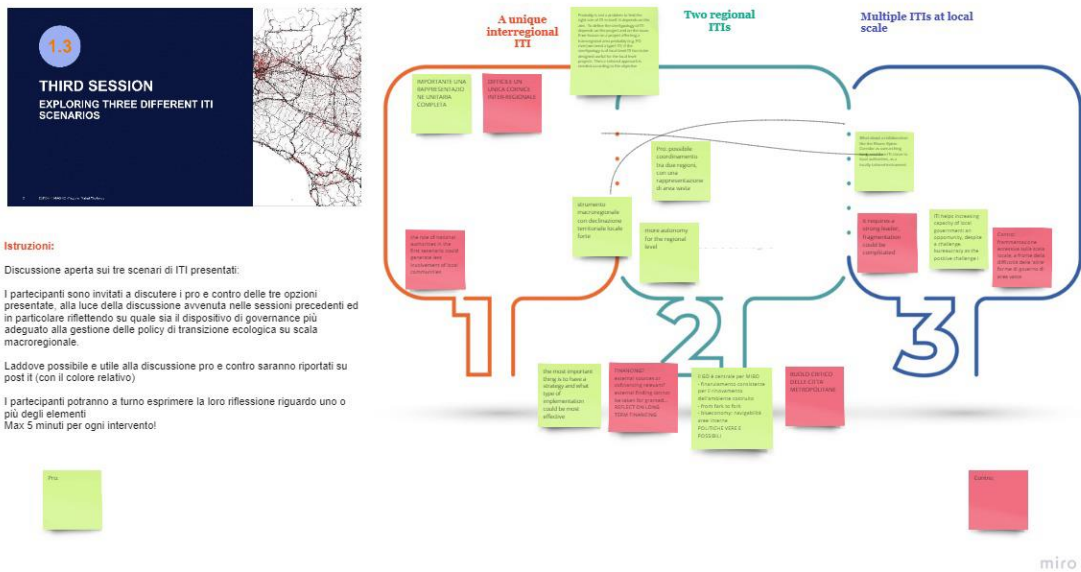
1.3

THIRD SESSION

EXPLORING THREE DIFFERENT ITI SCENARIOS

Istruzioni:

Discussione aperta sui tre scenari di ITI presentati:

I partecipanti sono invitati a discutere i pro e contro delle tre opzioni presentate, alla luce della discussione avvenuta nelle sessioni precedenti ed in particolare riflettendo su quale sia il dispositivo di governance più adeguato alla gestione delle policy di transizione ecologica su scala macroregionale.

Laddove possibile e utile alla discussione pro e contro saranno riportati su post it (con il colore relativo)

I partecipanti potranno a turno esprimere la loro riflessione riguardo uno o più degli elementi
Max 5 minuti per ogni intervento!

Pro

A unique interregional ITI

Two regional ITIs

Multiple ITIs at local scale

IMPORTANTE UNA RAPPRESENTAZIONE UNITARIA COMPLETA

DIFFICILE UN UNICO CONSIGLIO INTERREGIONALE

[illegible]

the role of national authorities in the first scenario could generate less involvement of local communities

Pro: possibile coordinamento tra due regioni, con una rappresentazione di area vasta

strumento macroregionale con declinazione territoriale locale forte

more autonomy for the regional level

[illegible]

it requires a strong leader, fragmentation could be complicated

ITI helps increasing capacity of local government on opportunity, despite a challenge, bureaucracy as the positive challenge

Contro: frammentazione eccessiva sulla scala locale, a fronte della difficoltà della 'sola' forma di governo di area vasta

the most important thing is to have a strategy and what type of implementation could be most effective

TIMELINE? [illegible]

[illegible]

RUOLO CHIAVE DELLE CITTÀ METROPOLITANE

1

2

3

Contro

miro